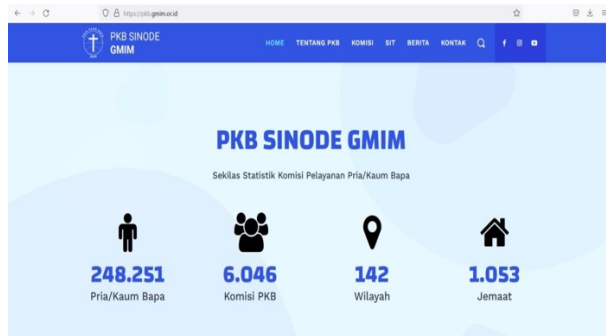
https://pkb.gmim.or.id

PKB SINODE GMIM

HOME TENTANG PKB KOMISI SIT BERITA KONTAK

PKB SINODE GMIM

Sekilas Statistik Komisi Pelayanan Pria/Kaum Bapa

248.251
Pria/Kaum Bapa

6.046
Komisi PKB

142
Wilayah

1.053
Jemaat